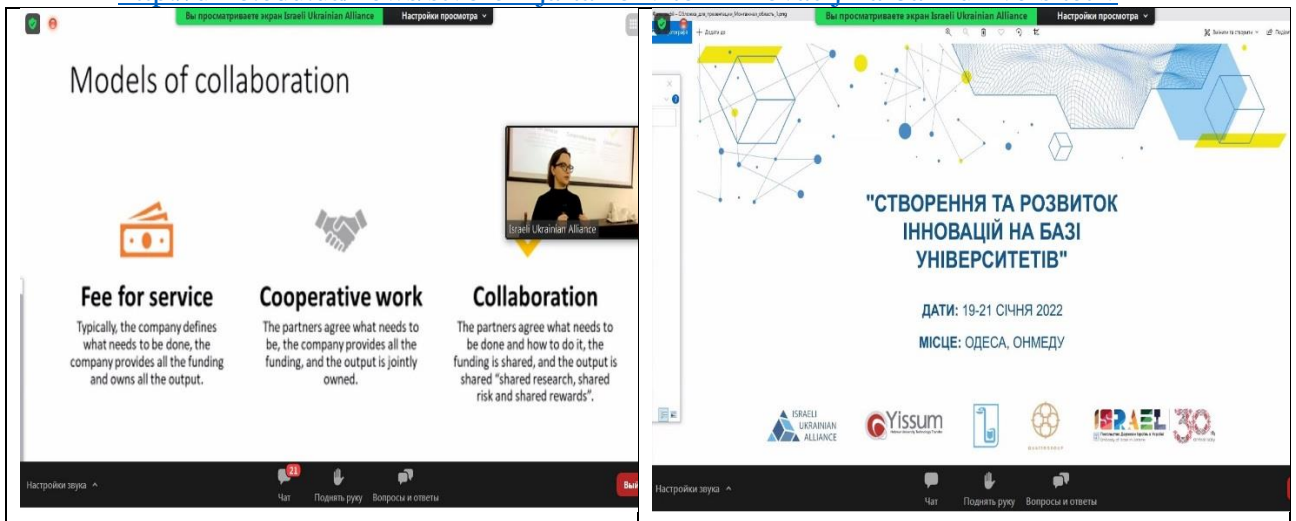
Вы просматриваете экран Israeli Ukrainian Alliance
Настройки просмотра

Models of collaboration

Israeli Ukrainian Alliance

Fee for service
Typically, the company defines what needs to be done, the company provides all the funding and owns all the output.

Cooperative work
The partners agree what needs to be, the company provides all the funding, and the output is jointly owned.

Collaboration
The partners agree what needs to be done and how to do it, the funding is shared, and the output is shared "shared research, shared risk and shared rewards".

Настройки звука
21
Чат
Поднять руку
Вопросы и ответы
Вый

Вы просматриваете экран Israeli Ukrainian Alliance
Настройки просмотра

"СТВОРЕННЯ ТА РОЗВИТОК ІННОВАЦІЙ НА БАЗІ УНІВЕРСИТЕТІВ"

ДАТИ: 19-21 СІЧНЯ 2022

МІСЦЕ: ОДЕСА, ОНМЕДУ

ISRAELI UKRAINIAN ALLIANCE
Yissum
ISRAEL 30

Настройки звука
Чат
Поднять руку
Вопросы и ответы